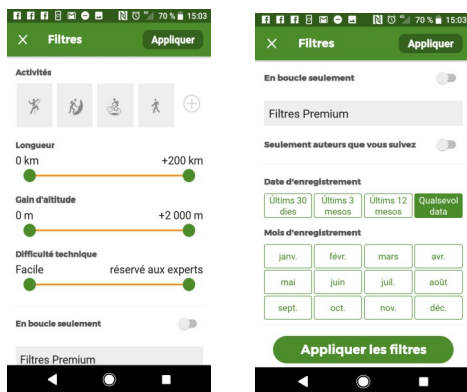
70 % 15:03
Filtres
Appliquer

Activités

Longueur
0 km
+200 km

Gain d'altitude
0 m
+2 000 m

Difficulté technique
Facile
réservé aux experts

En boucle seulement

Filtres Premium

70 % 15:03
Filtres
Appliquer

En boucle seulement

Filtres Premium

Seulement auteurs que vous suivez

Date d'enregistrement

| Últims 30 dies | Últims 3 mesos | Últims 12 mesos | Qualsevol data |
|---|---|---|---|

Mois d'enregistrement

| janv. | févr. | mars | avr. |
|---|---|---|---|
| mai | juin | juil. | août |
| sept. | oct. | nov. | déc. |

Appliquer les filtres